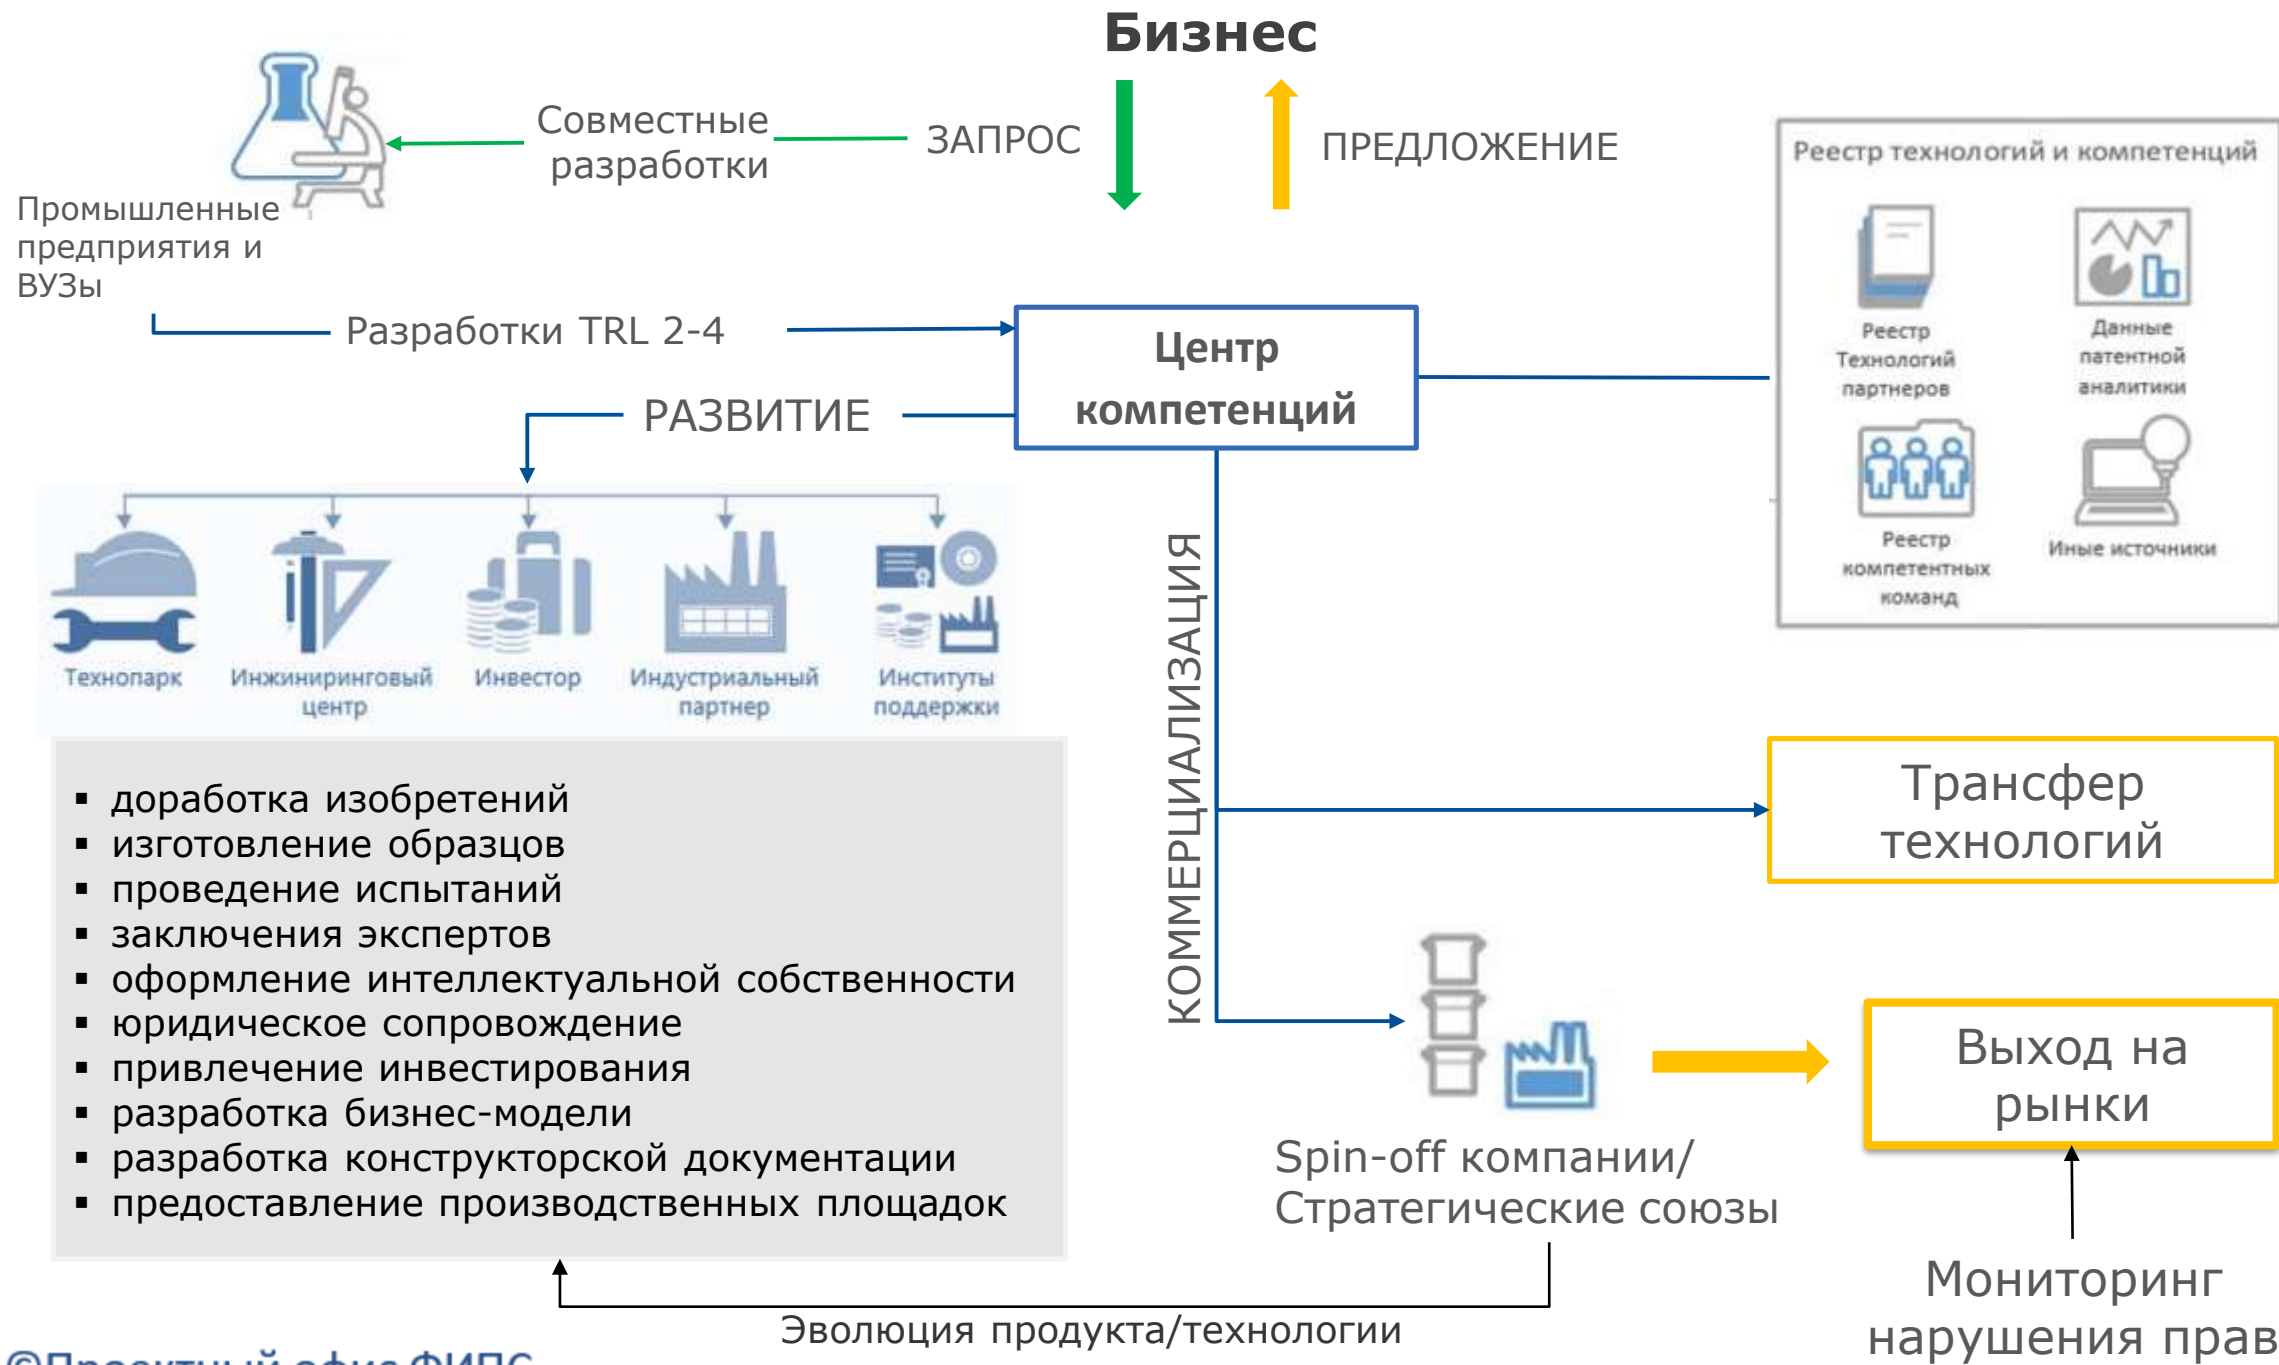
Бизнес

Совместные разработки

ЗАПРОС

ПРЕДЛОЖЕНИЕ

Промышленные предприятия и ВУЗы

Разработки TRL 2-4

Центр компетенций

РАЗВИТИЕ

Реестр технологий и компетенций

Реестр Технологий партнеров

Данные патентной аналитики

Реестр компетентных команд

Иные источники

Технопарк

Инжиниринговый центр

Инвестор

Индустриальный партнер

Институты поддержки

КОММЕРЦИАЛИЗАЦИЯ

- доработка изобретений
- изготовление образцов
- проведение испытаний
- заключения экспертов
- оформление интеллектуальной собственности
- юридическое сопровождение
- привлечение инвестирования
- разработка бизнес-модели
- разработка конструкторской документации
- предоставление производственных площадок

Трансфер технологий

Выход на рынки

Spin-off компании/ Стратегические союзы

Мониторинг нарушения прав

Эволюция продукта/технологии

©Проектный офис ФИПС